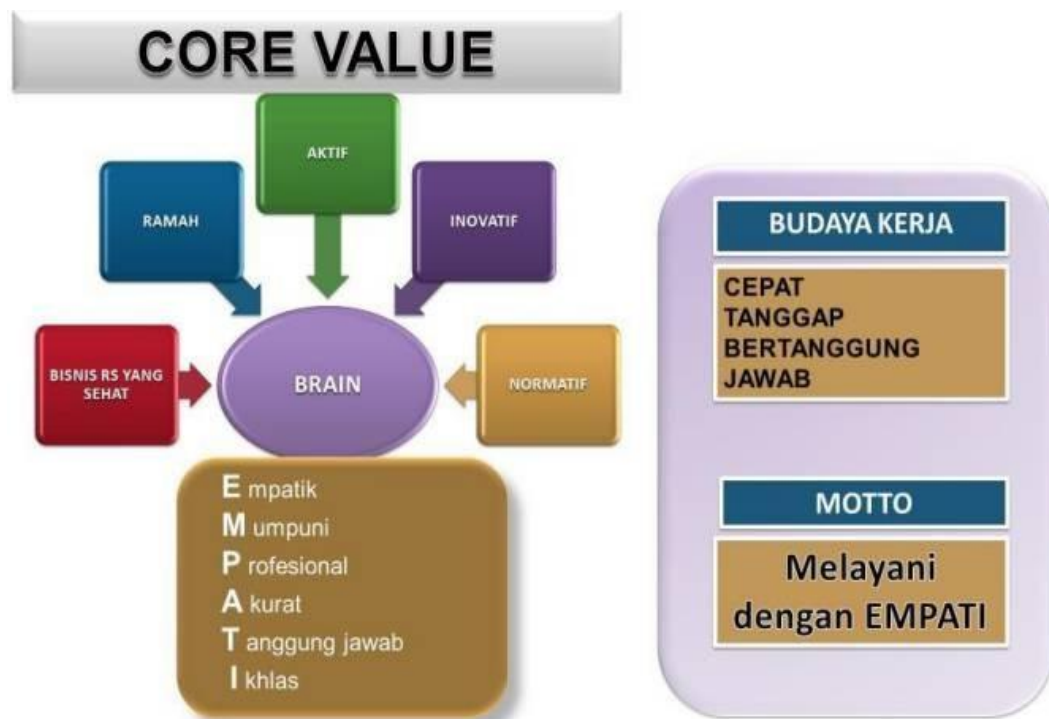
CORE VALUE

AKTIF

RAMAH

INOVATIF

BISNIS RS YANG SEHAT

BRAIN

NORMATIF

E mpatik
M umpuni
P rofesional
A kurat
T anggung jawab
I khlas

BUDAYA KERJA

CEPAT
TANGGAP
BERTANGGUNG
JAWAB

MOTTO

Melayani dengan EMPATI